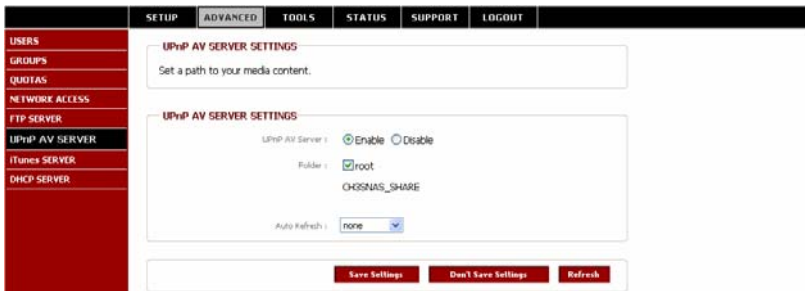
SETUP ADVANCED TOOLS STATUS SUPPORT LOGOUT

USERS
GROUPS
QUOTAS
NETWORK ACCESS
FTP SERVER
UPnP AV SERVER
iTunes SERVER
DHCP SERVER

UPnP AV SERVER SETTINGS

Set a path to your media content.

UPnP AV SERVER SETTINGS

UPnP AV Server : Enable Disable

Folder : root

CH3SNAS_SHARE

Auto Refresh : none

Save Settings Don't Save Settings Refresh